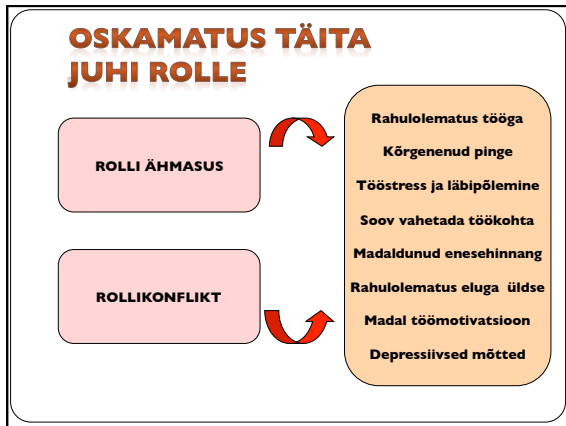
OSKAMATUS TÄITA JUHI ROLLE

ROLLI ÄHMASUS

ROLLIKONFLIKT

Rahulolematus tööga
Kõrgenenud pinge
Tööstress ja läbipõlemine
Soov vahetada töökohta
Madaldunud enesehinnang
Rahulolematus eluga üldse
Madal töömotivatsioon
Depressiivsed mõtted